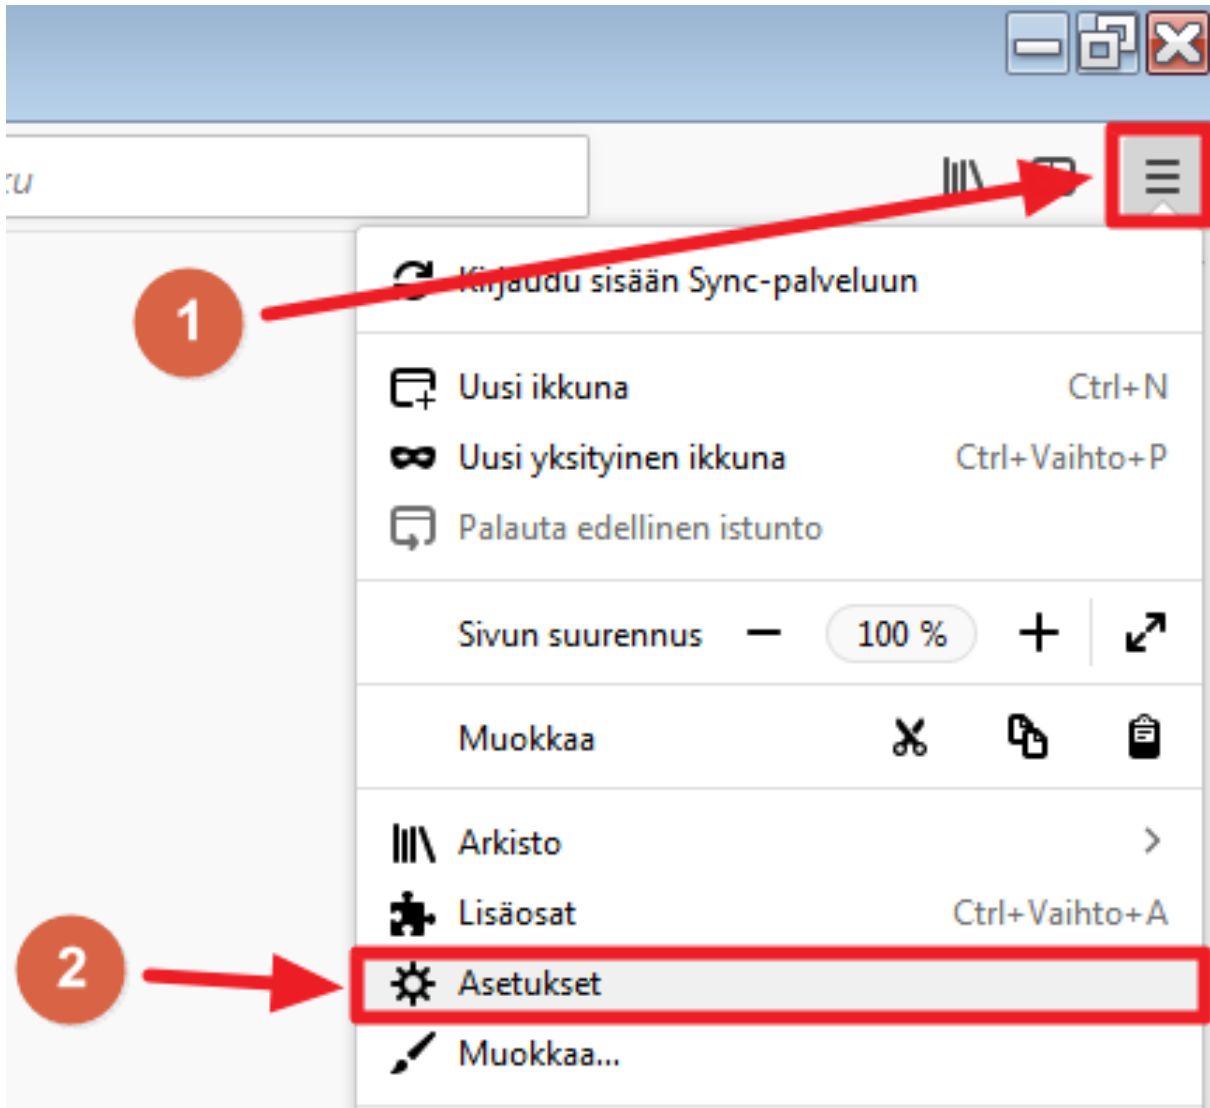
:u

1

Kirjaudu sisään Sync-palveluun

Uusi ikkuna Ctrl+N
Uusi yksityinen ikkuna Ctrl+Vaihto+P
Palauta edellinen istunto

Sivun suurennus − 100 % +

Muokkaa

Arkisto >
Lisäosat Ctrl+Vaihto+A

2

Asetukset
Muokkaa...